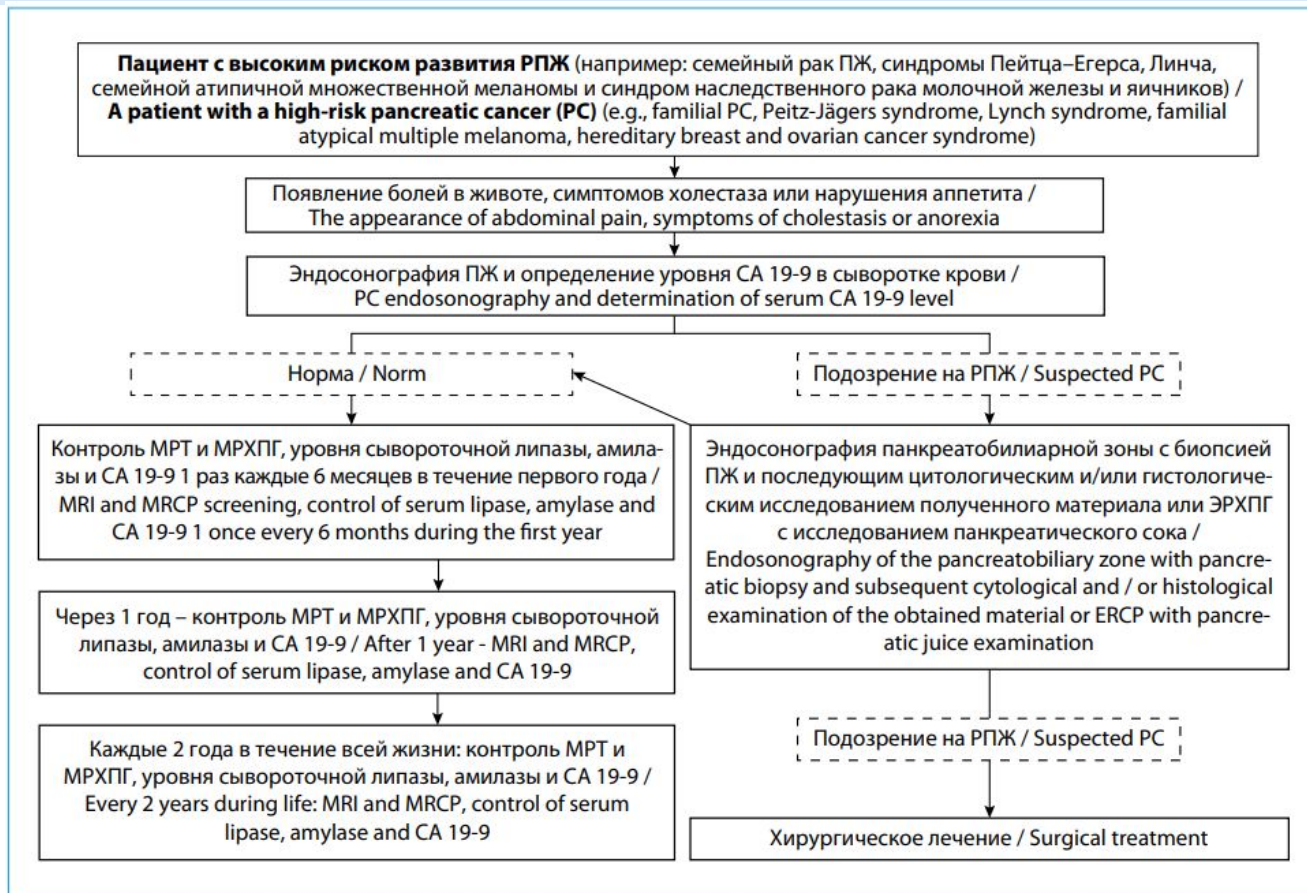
**Пациент с высоким риском развития РПЖ** (например: семейный рак ПЖ, синдромы Пейтца–Егерса, Линча, семейной атипичной множественной меланомы и синдром наследственного рака молочной железы и яичников) / **A patient with a high-risk pancreatic cancer (PC)** (e.g., familial PC, Peitz-Jägers syndrome, Lynch syndrome, familial atypical multiple melanoma, hereditary breast and ovarian cancer syndrome)

Появление болей в животе, симптомов холестаза или нарушения аппетита / The appearance of abdominal pain, symptoms of cholestasis or anorexia

Эндосонография ПЖ и определение уровня CA 19-9 в сыворотке крови / PC endosonography and determination of serum CA 19-9 level

Норма / Norm

Подозрение на РПЖ / Suspected PC

Контроль МРТ и МРХПГ, уровня сывороточной липазы, амилазы и CA 19-9 1 раз каждые 6 месяцев в течение первого года / MRI and MRCP screening, control of serum lipase, amylase and CA 19-9 1 once every 6 months during the first year

Через 1 год – контроль МРТ и МРХПГ, уровня сывороточной липазы, амилазы и CA 19-9 / After 1 year - MRI and MRCP, control of serum lipase, amylase and CA 19-9

Каждые 2 года в течение всей жизни: контроль МРТ и МРХПГ, уровня сывороточной липазы, амилазы и CA 19-9 / Every 2 years during life: MRI and MRCP, control of serum lipase, amylase and CA 19-9

Эндосонография панкреатобилиарной зоны с биопсией ПЖ и последующим цитологическим и/или гистологическим исследованием полученного материала или ЭРХПГ с исследованием панкреатического сока / Endosonography of the pancreatobiliary zone with pancreatic biopsy and subsequent cytological and / or histological examination of the obtained material or ERCP with pancreatic juice examination

Подозрение на РПЖ / Suspected PC

Хирургическое лечение / Surgical treatment